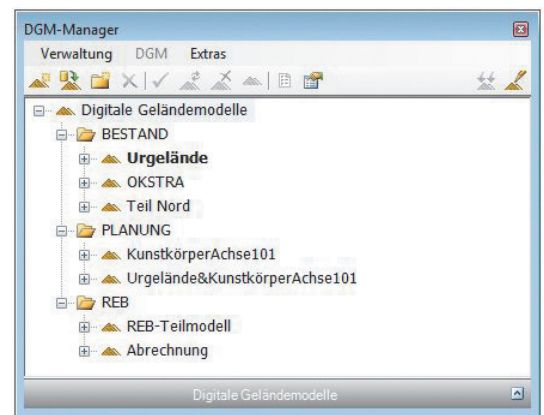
DGM-Manager

Verwaltung DGM Extras

Digitale Geländemodelle
BESTAND
Urgelände
OKSTRA
Teil Nord
PLANUNG
KunstkörperAchse101
Urgelände&KunstkörperAchse101
REB
REB-Teilmodell
Abrechnung

Digitale Geländemodelle